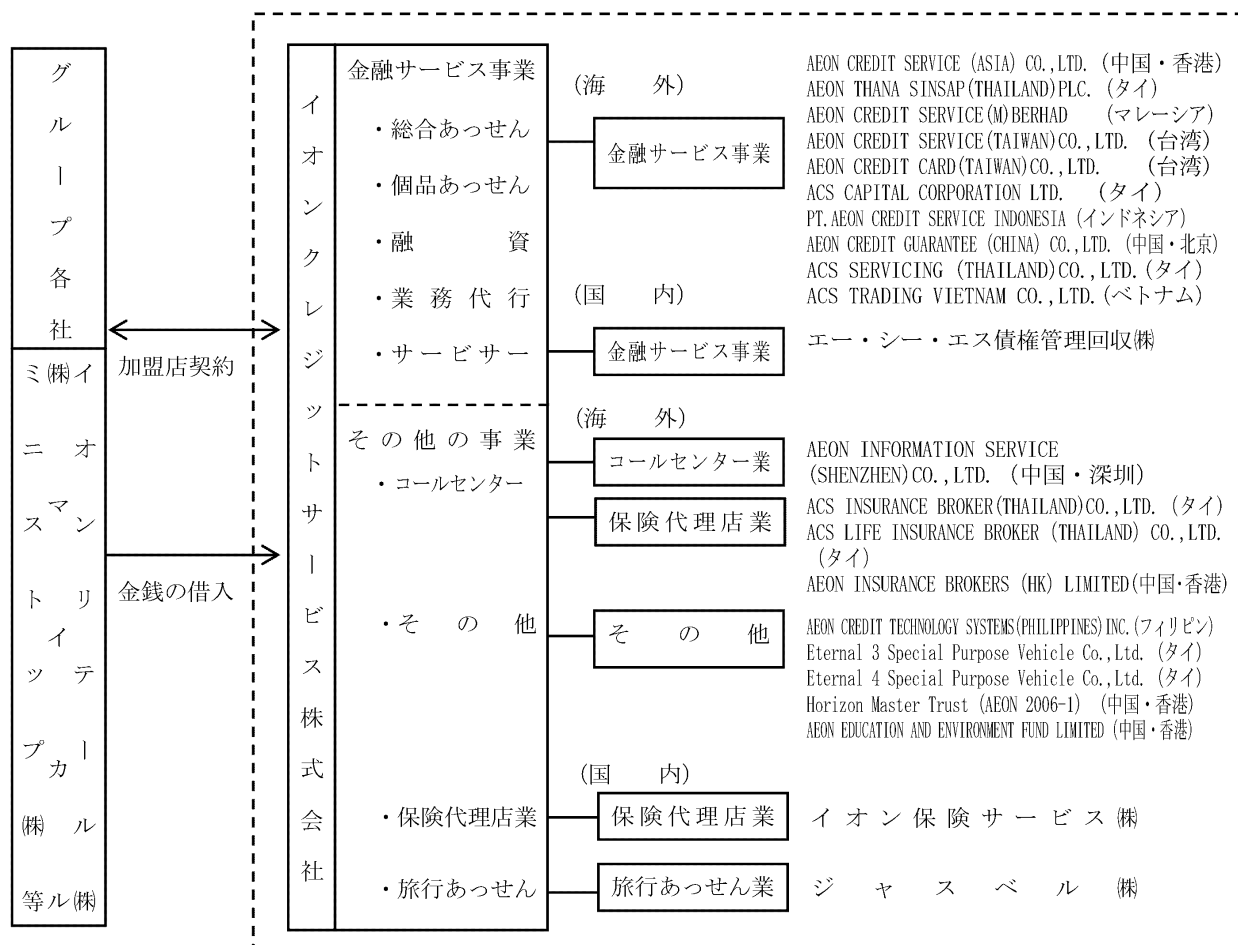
グループ各社

イオンリテール㈱
ミニストップ㈱
マイカル㈱
等

加盟店契約

金銭の借入

イオンクレジットサービス株式会社

金融サービス事業
・総合あっせん
・個品あっせん
・融資
・業務代行
・サービサー

(海外)
金融サービス事業
AEON CREDIT SERVICE (ASIA) CO.,LTD. (中国・香港)
AEON THANA SINSAP(THAILAND)PLC. (タイ)
AEON CREDIT SERVICE(M)BERHAD (マレーシア)
AEON CREDIT SERVICE(TAIWAN)CO.,LTD. (台湾)
AEON CREDIT CARD(TAIWAN)CO.,LTD. (台湾)
ACS CAPITAL CORPORATION LTD. (タイ)
PT.AEON CREDIT SERVICE INDONESIA (インドネシア)
AEON CREDIT GUARANTEE (CHINA) CO.,LTD. (中国・北京)
ACS SERVICING (THAILAND)CO.,LTD. (タイ)
ACS TRADING VIETNAM CO.,LTD. (ベトナム)

(国内)
金融サービス事業
エー・シー・エス債権管理回収㈱

その他の事業
・コールセンター
・その他
・保険代理店業
・旅行あっせん

(海外)
コールセンター業
AEON INFORMATION SERVICE (SHENZHEN)CO.,LTD. (中国・深圳)
保険代理店業
ACS INSURANCE BROKER(THAILAND)CO.,LTD. (タイ)
ACS LIFE INSURANCE BROKER (THAILAND) CO.,LTD. (タイ)
AEON INSURANCE BROKERS (HK) LIMITED(中国・香港)
その他
AEON CREDIT TECHNOLOGY SYSTEMS(PHILIPPINES)INC.(フィリピン)
Eternal 3 Special Purpose Vehicle Co.,Ltd. (タイ)
Eternal 4 Special Purpose Vehicle Co.,Ltd. (タイ)
Horizon Master Trust (AEON 2006-1) (中国・香港)
AEON EDUCATION AND ENVIRONMENT FUND LIMITED (中国・香港)

(国内)
保険代理店業
イオン保険サービス㈱
旅行あっせん業
ジャスベル㈱